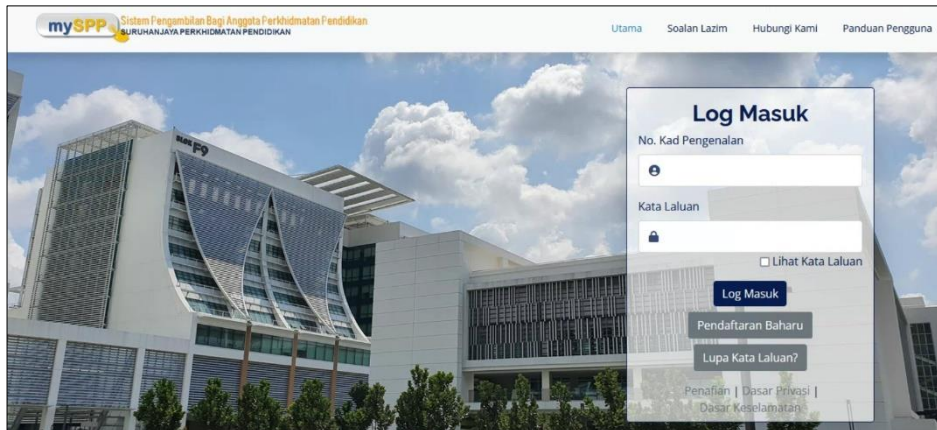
mySPP Sistem Pengambilan Bagi Anggota Perkhidmatan Pendidikan
SURUHANJAYA PERKHIDMATAN PENDIDIKAN

Utama Soalan Lazim Hubungi Kami Panduan Pengguna

BLOK F9

Log Masuk

No. Kad Pengenalan

Kata Laluan

Lihat Kata Laluan

Log Masuk

Pendaftaran Baharu

Lupa Kata Laluan?

Penafian | Dasar Privasi | Dasar Keselamatan